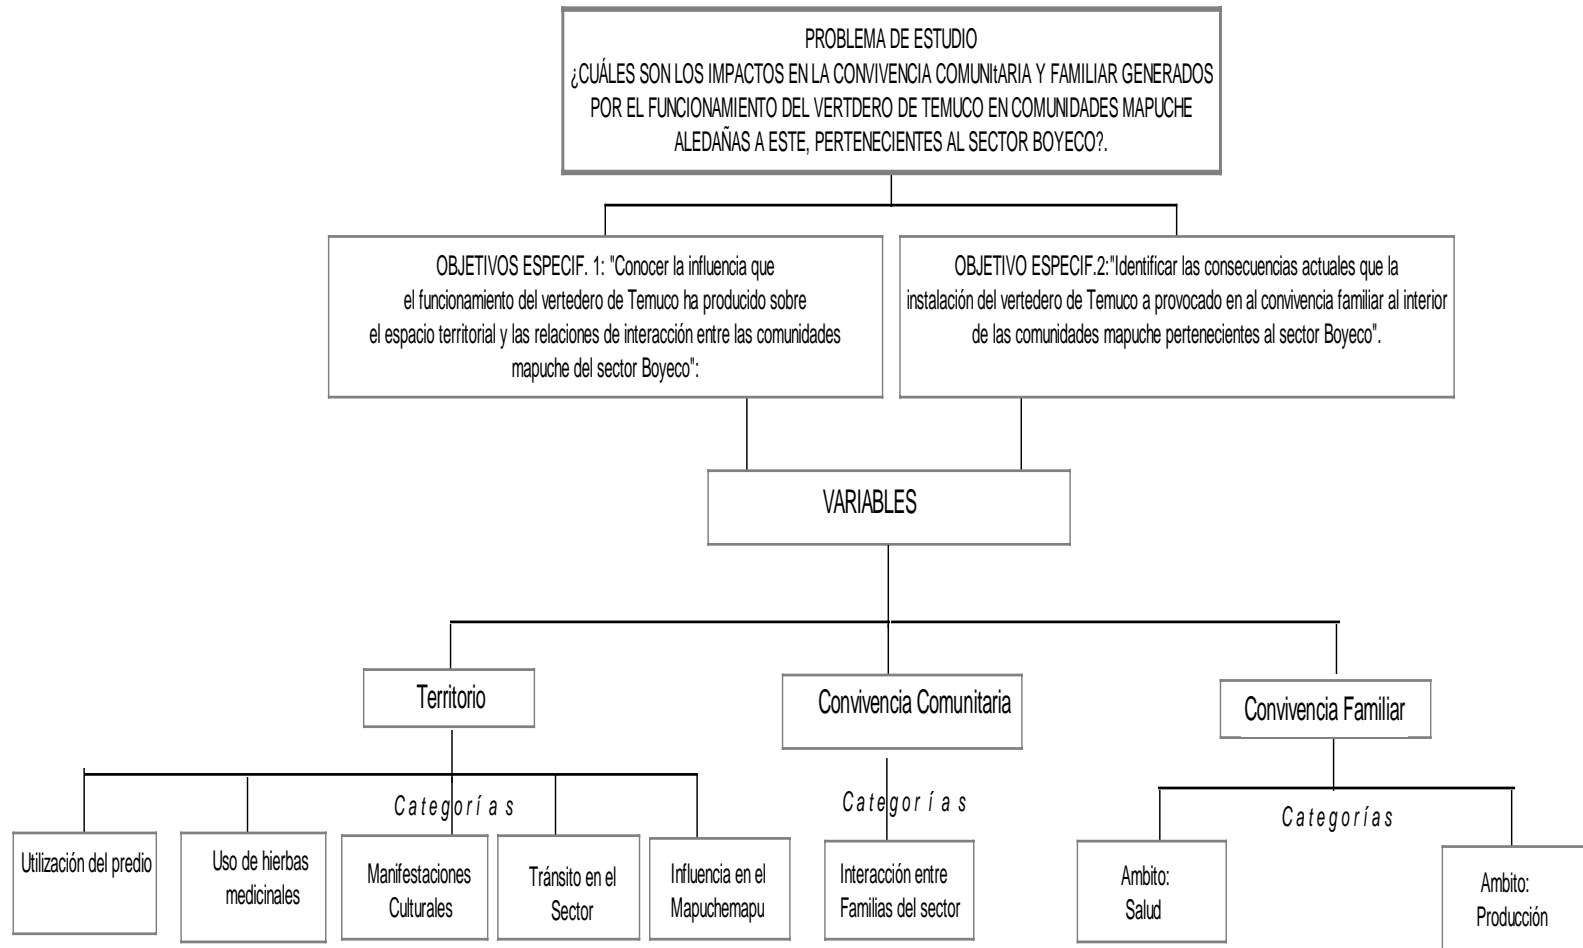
PROBLEMA DE ESTUDIO
¿CUÁLES SON LOS IMPACTOS EN LA CONVIVENCIA COMUNItARIA Y FAMILIAR GENERADOS POR EL FUNCIONAMIENTO DEL VERTDERO DE TEMUCO EN COMUNIDADES MAPUCHE ALEDAÑAS A ESTE, PERTENECIENTES AL SECTOR BOYECO?.

OBJETIVOS ESPECIF. 1: "Conocer la influencia que el funcionamiento del vertedero de Temuco ha producido sobre el espacio territorial y las relaciones de interacción entre las comunidades mapuche del sector Boyeco":

OBJETIVO ESPECIF.2:"Identificar las consecuencias actuales que la instalación del vertedero de Temuco a provocado en al convivencia familiar al interior de las comunidades mapuche pertenecientes al sector Boyeco".

VARIABLES

Territorio

Convivencia Comunitaria

Convivencia Familiar

Categorías

Utilización del predio

Uso de hierbas medicinales

Manifestaciones Culturales

Tránsito en el Sector

Influencia en el Mapuchemapu

Categorías

Interacción entre Familias del sector

Categorías

Ambito: Salud

Ambito: Producción